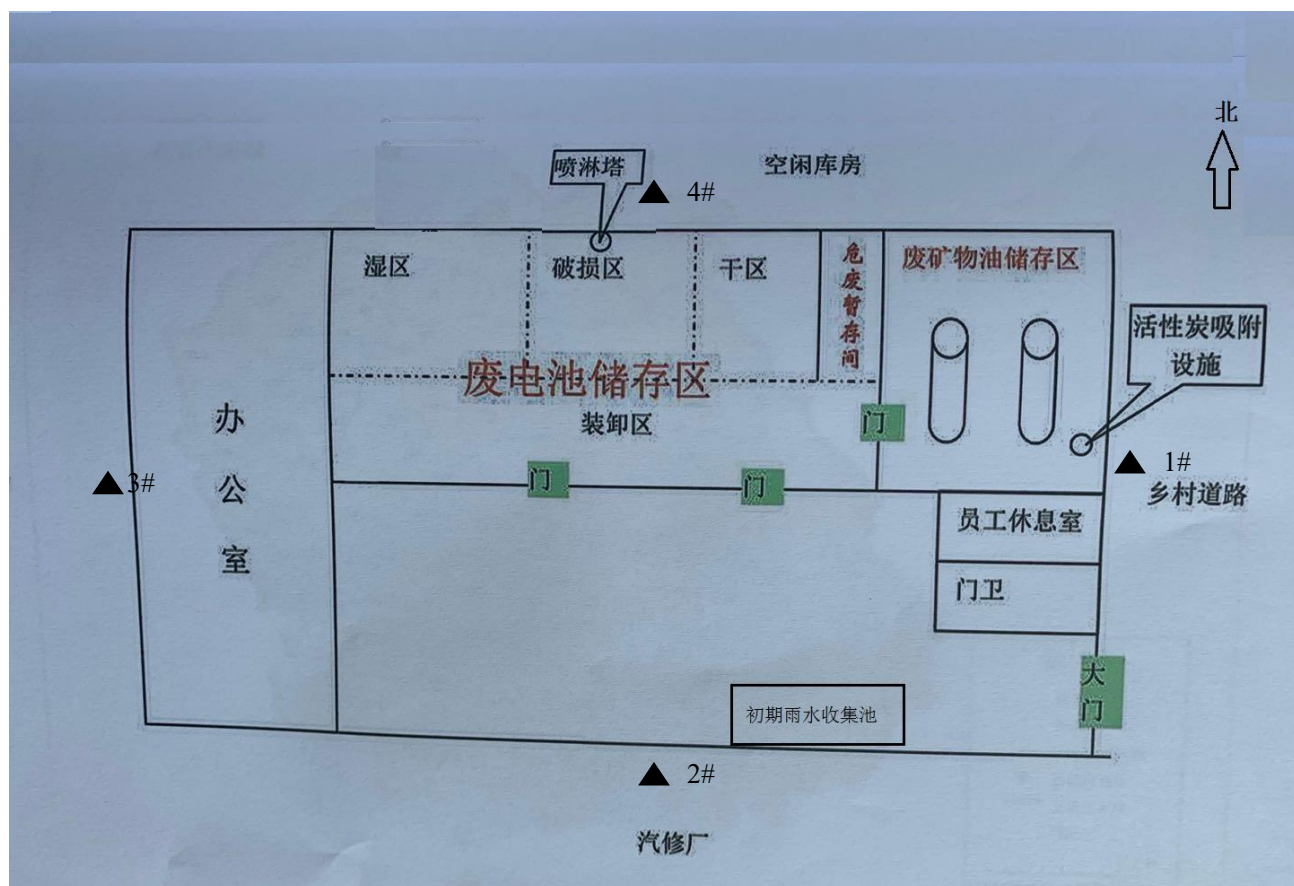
北

喷淋塔

▲ 4#

空闲库房

湿区

破损区

干区

危废暂存间

废矿物油储存区

活性炭吸附设施

废电池储存区

装卸区

门

办公室

▲3#

门

门

▲ 1#

乡村道路

员工休息室

门卫

大门

初期雨水收集池

▲ 2#

汽修厂